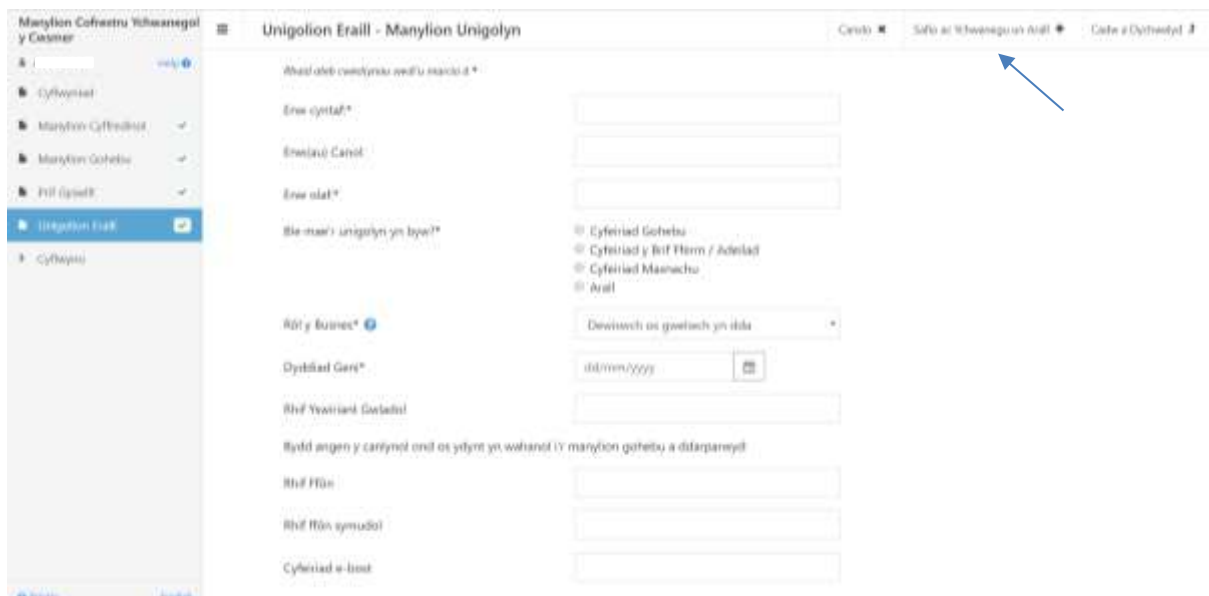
Manylion Cofrestru Ychwanegol y Cwsmer

Help

Cyflwyniad

Manylion Cyffredinol

Manylion Gohebu

Prif Gyswllt

Unigolion Eraill

Cyflwyno

Unigolion Eraill - Manylion Unigolyn

Canslo

Safio ac Ychwanegu un Arall

Cadw a Dychwelyd

Rhaid ateb cwestiynau sydd'u marcio â *

Enw cyntaf:*

Enw(au) Canol:

Enw olaf:*

Ble mae'r unigolyn yn byw?*

Cyfeiriad Gohebu

Cyfeiriad y Brif Fferm / Adeilad

Cyfeiriad Masnachu

Arall

Rôl y Busnes*

Dewiswch os gwelwch yn dda

Dyddiad Geni*

dd/mm/yyyy

Rhif Yswiriant Gwladol

Bydd angen y canlynol ond os ydynt yn wahanol i'r manylion gohebu a ddarparwyd

Rhif Ffôn

Rhif ffôn symudol

Cyfeiriad e-bost

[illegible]

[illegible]